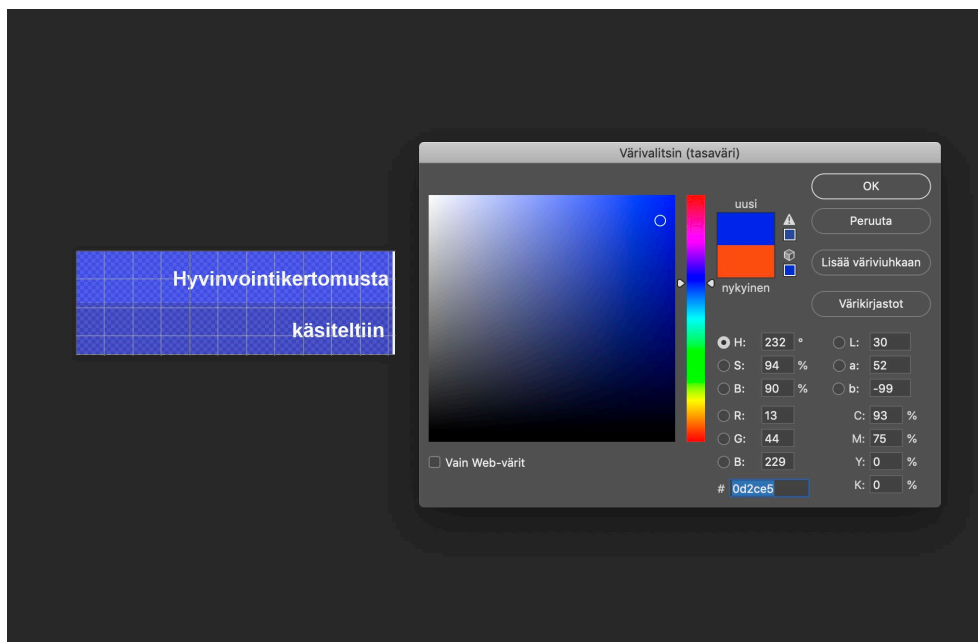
Hyvinvointikertomusta

käsiteltiin

Värivalitsin (tasaväri)

uusi

nykyinen

OK

Peruuta

Lisää väriviuhkaan

Värikirjastot

H: 232 °
S: 94 %
B: 90 %
R: 13
G: 44
B: 229

L: 30
a: 52
b: -99
C: 93 %
M: 75 %
Y: 0 %
K: 0 %

# 0d2ce5

Vain Web-värit